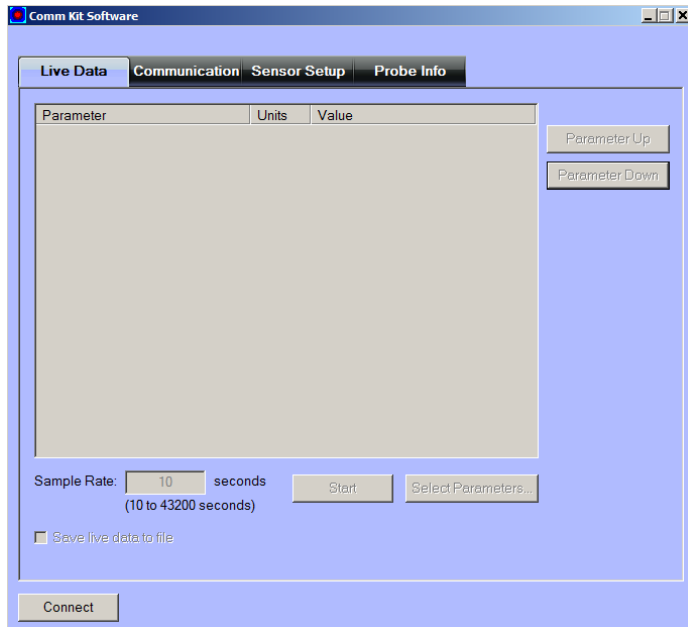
Comm Kit Software

Live Data | Communication | Sensor Setup | Probe Info

| Parameter | Units | Value |
|---|---|---|

Parameter Up

Parameter Down

Sample Rate: 10 seconds
(10 to 43200 seconds)

Start

Select Parameters...

Save live data to file

Connect